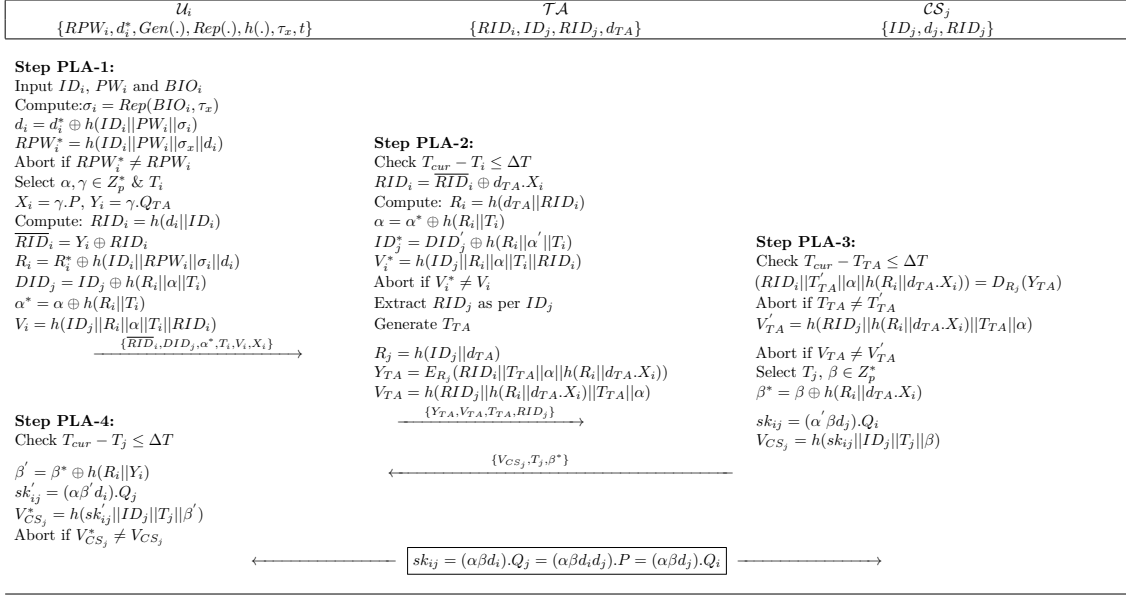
$\mathcal{U}_i$
$\{RPW_i, d_i^*, Gen(.), Rep(.), h(.), \tau_x, t\}$

$\mathcal{TA}$
$\{RID_i, ID_j, RID_j, d_{TA}\}$

$\mathcal{CS}_j$
$\{ID_j, d_j, RID_j\}$

**Step PLA-1:**
Input $ID_i$, $PW_i$ and $BIO_i$
Compute:$\sigma_i = Rep(BIO_i, \tau_x)$
$d_i = d_i^* \oplus h(ID_i||PW_i||\sigma_i)$
$RPW_i^* = h(ID_i||PW_i||\sigma_x||d_i)$
Abort if $RPW_i^* \neq RPW_i$
Select $\alpha, \gamma \in Z_p^*$ & $T_i$
$X_i = \gamma.P$, $Y_i = \gamma.Q_{TA}$
Compute: $RID_i = h(d_i||ID_i)$
$\overline{RID}_i = Y_i \oplus RID_i$
$R_i = R_i^* \oplus h(ID_i||RPW_i||\sigma_i||d_i)$
$DID_j = ID_j \oplus h(R_i||\alpha||T_i)$
$\alpha^* = \alpha \oplus h(R_i||T_i)$
$V_i = h(ID_j||R_i||\alpha||T_i||RID_i)$
$\{\overline{RID}_i, DID_j, \alpha^*, T_i, V_i, X_i\}$

**Step PLA-2:**
Check $T_{cur} - T_i \leq \Delta T$
$RID_i = \overline{RID}_i \oplus d_{TA}.X_i$
Compute: $R_i = h(d_{TA}||RID_i)$
$\alpha = \alpha^* \oplus h(R_i||T_i)$
$ID_j^* = DID_j^{'} \oplus h(R_i||\alpha^{'}||T_i)$
$V_i^* = h(ID_j||R_i||\alpha||T_i||RID_i)$
Abort if $V_i^* \neq V_i$
Extract $RID_j$ as per $ID_j$
Generate $T_{TA}$
$R_j = h(ID_j||d_{TA})$
$Y_{TA} = E_{R_j}(RID_i||T_{TA}||\alpha||h(R_i||d_{TA}.X_i))$
$V_{TA} = h(RID_j||h(R_i||d_{TA}.X_i)||T_{TA}||\alpha)$
$\{Y_{TA}, V_{TA}, T_{TA}, RID_j\}$

**Step PLA-3:**
Check $T_{cur} - T_{TA} \leq \Delta T$
$(RID_i||T_{TA}^{'}||\alpha||h(R_i||d_{TA}.X_i)) = D_{R_j}(Y_{TA})$
Abort if $T_{TA} \neq T_{TA}^{'}$
$V_{TA}^{'} = h(RID_j||h(R_i||d_{TA}.X_i)||T_{TA}||\alpha)$
Abort if $V_{TA} \neq V_{TA}^{'}$
Select $T_j$, $\beta \in Z_p^*$
$\beta^* = \beta \oplus h(R_i||d_{TA}.X_i)$
$sk_{ij} = (\alpha^{'}\beta d_j).Q_i$
$V_{CS_j} = h(sk_{ij}||ID_j||T_j||\beta)$

$\{V_{CS_j}, T_j, \beta^*\}$

**Step PLA-4:**
Check $T_{cur} - T_j \leq \Delta T$
$\beta^{'} = \beta^* \oplus h(R_i||Y_i)$
$sk_{ij}^{'} = (\alpha\beta^{'}d_i).Q_j$
$V_{CS_j}^* = h(sk_{ij}^{'}||ID_j||T_j||\beta^{'})$
Abort if $V_{CS_j}^* \neq V_{CS_j}$

$sk_{ij} = (\alpha\beta d_i).Q_j = (\alpha\beta d_i d_j).P = (\alpha\beta d_j).Q_i$